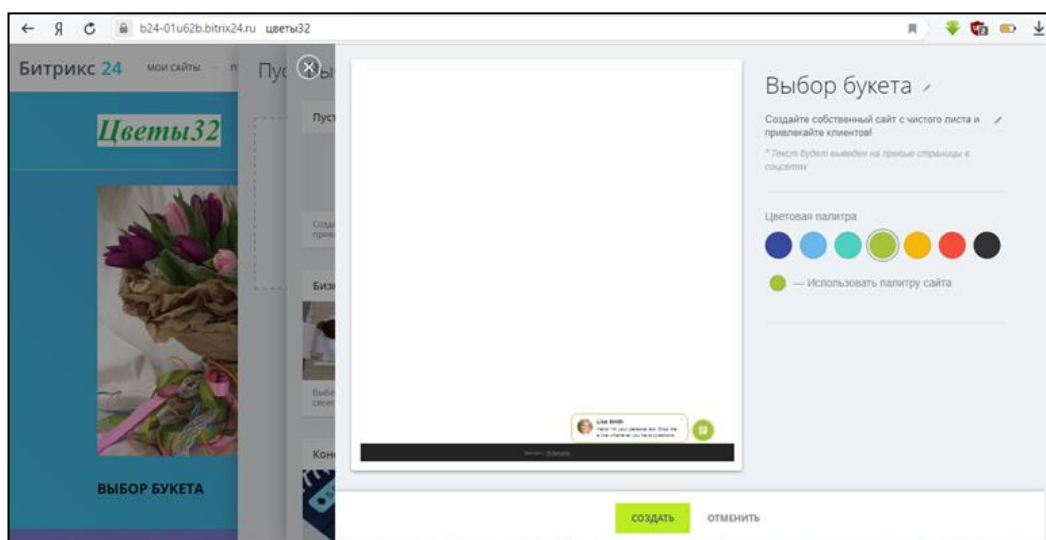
← Я b24-01u62b.bitrix24.ru цветы32

Битрикс 24 МОИ САЙТЫ

Цветы32

ВЫБОР БУКЕТА

Пус

Пуст

Созд привл

Биз

Выбе своє

Кон

Lisa Smith
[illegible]

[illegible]

Выбор букета

Создайте собственный сайт с чистого листа и привлекайте клиентов!

* Текст будет выведен на превью страницы в соцсетях

Цветовая палитра

— Использовать палитру сайта

СОЗДАТЬ ОТМЕНИТЬ